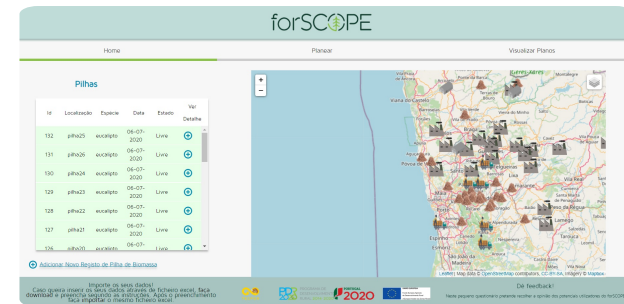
forSCOPE

Home | Planear | Visualizar Planos

Pilhas

| Id | Localização | Especie | Data | Estado | Ver Detalhe |
|---|---|---|---|---|---|
| 132 | pilha25 | eucalipto | 06-07-2020 | Livre | |
| 131 | pilha26 | eucalipto | 06-07-2020 | Livre | |
| 130 | pilha24 | eucalipto | 06-07-2020 | Livre | |
| 129 | pilha23 | eucalipto | 06-07-2020 | Livre | |
| 128 | pilha22 | eucalipto | 06-07-2020 | Livre | |
| 127 | pilha21 | eucalipto | 06-07-2020 | Livre | |
| 126 | pilha20 | eucalipto | 06-07- | Livre | |

Adicionar Novo Registo de Pilha de Biomassa

+
−

Viana do Castelo
Braga
Guimarães
Porto
Vila Real
Lamego
Espinho
São João da Madeira

Leaflet | Map data © OpenStreetMap contributors, CC-BY-SA, Imagery © Mapbox

Importe os seus dados!
Caso queira inserir os seus dados através de ficheiro excel, faça download e preencha segundo as instruções. Após o preenchimento faça importar o mesmo ficheiro excel.

2020

Dê feedback!
Neste pequeno questionário pretende recolher a opinião dos potenciais utilizadores do forSCOPE